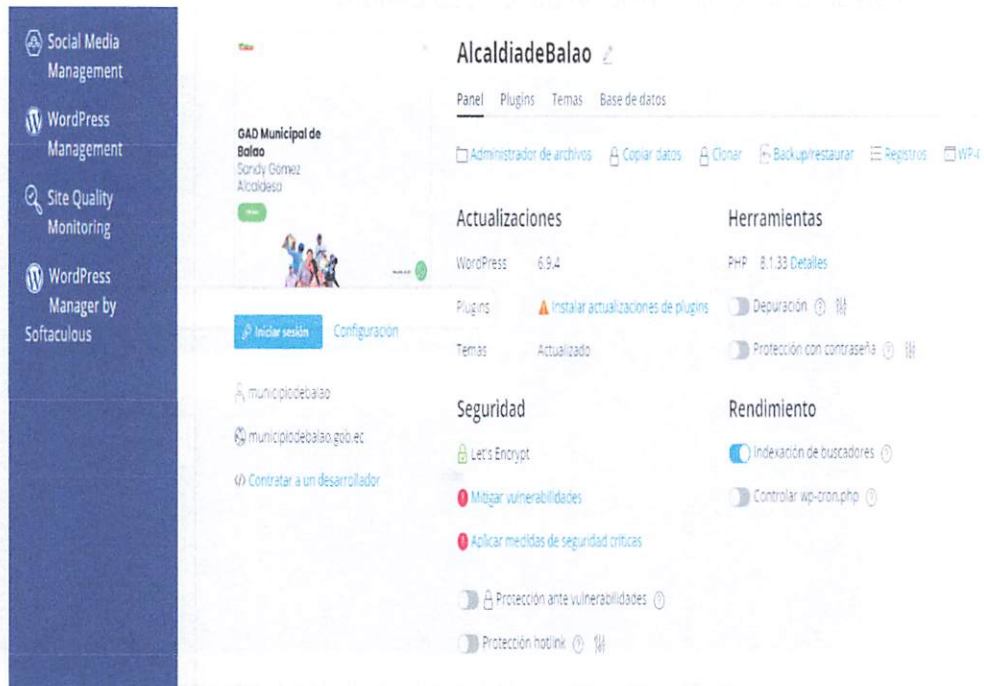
Social Media Management

WordPress Management

Site Quality Monitoring

WordPress Manager by Softaculous

GAD Municipal de Balao
Sandy Gomez
Alcaldesa

Iniciar sesión Configuración

municipiodebalao

municipiodebalao.gob.ec

Contratar a un desarrollador

AlcaldiadeBalao

Panel Plugins Temas Base de datos

Administrador de archivos Copiar datos Clonar Backup/restaurar Registros WP-I

Actualizaciones

WordPress 6.9.4

Plugins Instalar actualizaciones de plugins

Temas Actualizado

Herramientas

PHP 8.1.33 Detalles

Depuración

Protección con contraseña

Seguridad

Let's Encrypt

Mitigar vulnerabilidades

Aplicar medidas de seguridad críticas

Protección ante vulnerabilidades

Protección hotlink

Rendimiento

Indexación de buscadores

Controlar wp-cron.php